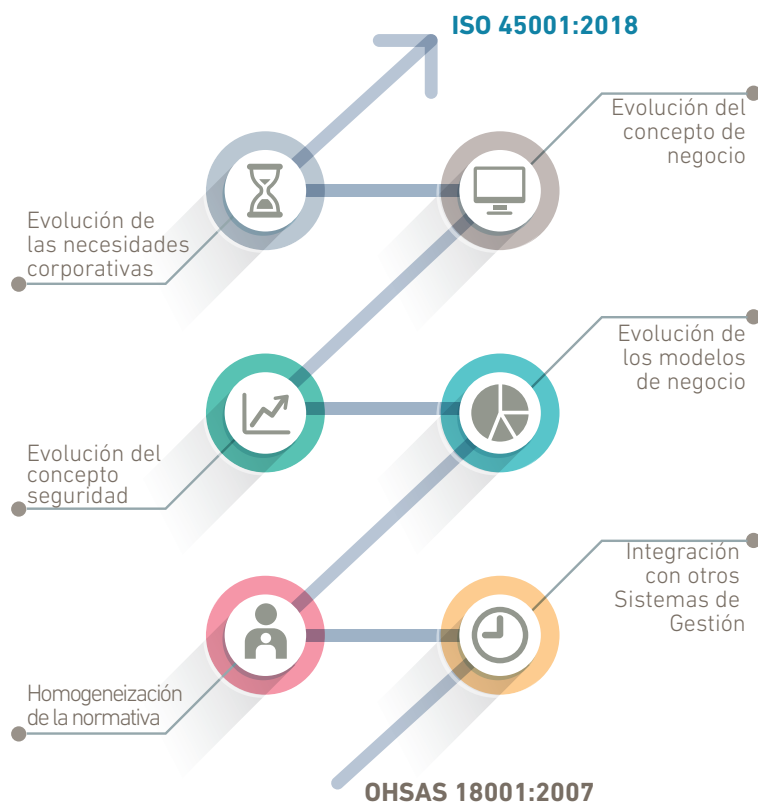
ISO 45001:2018

Evolución del concepto de negocio

Evolución de las necesidades corporativas

Evolución de los modelos de negocio

Evolución del concepto seguridad

Integración con otros Sistemas de Gestión

Homogeneización de la normativa

OHSAS 18001:2007